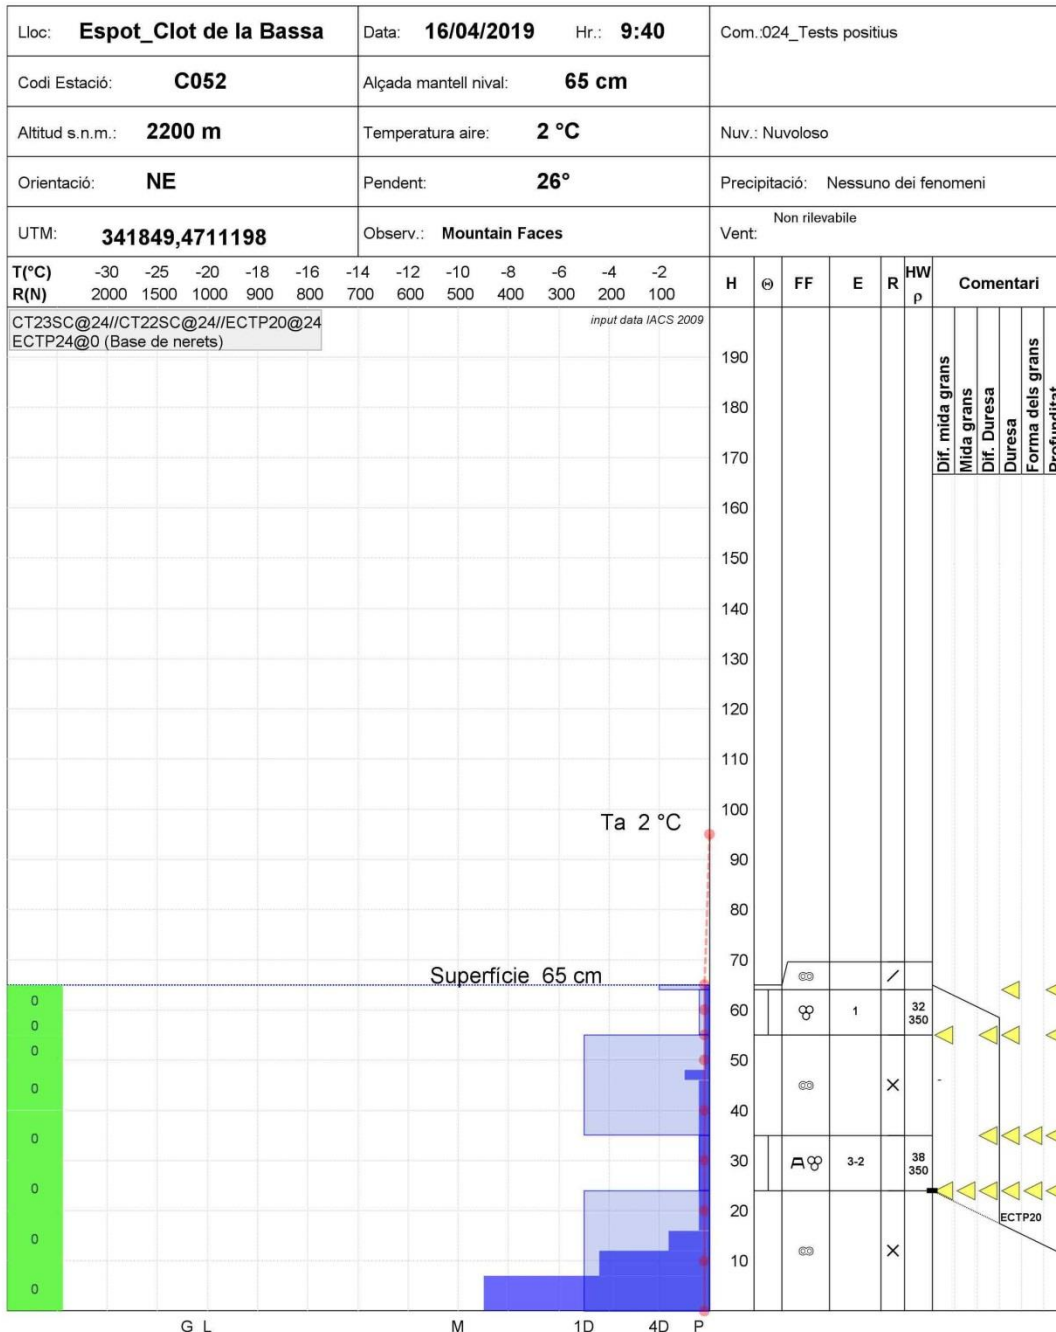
Lloc: Espot_Clot de la Bassa | Data: 16/04/2019 Hr.: 9:40 | Com.:024_Tests positius

Codi Estació: C052 | Alçada mantell nival: 65 cm

Altitud s.n.m.: 2200 m | Temperatura aire: 2 °C | Nuv.: Nuvoloso

Orientació: NE | Pendent: 26° | Precipitació: Nessuno dei fenomeni

UTM: 341849,4711198 | Observ.: Mountain Faces | Vent: Non rilevabile

T(°C) -30 -25 -20 -18 -16 -14 -12 -10 -8 -6 -4 -2
R(N) 2000 1500 1000 900 800 700 600 500 400 300 200 100

H Θ FF E R HW ρ Comentari

CT23SC@24//CT22SC@24//ECTP20@24
ECTP24@0 (Base de nerets)

input data IACS 2009

Dif. mida grans | Mida grans | Dif. Duresa | Duresa | Forma dels grans | Profunditat

190
180
170
160
150
140
130
120
110
100
90
80
70
60
50
40
30
20
10

Ta 2 °C

Superfície 65 cm

1
32
350
3-2
38
350
ECTP20

0
0
0
0
0
0
0
0

G L M 1D 4D P